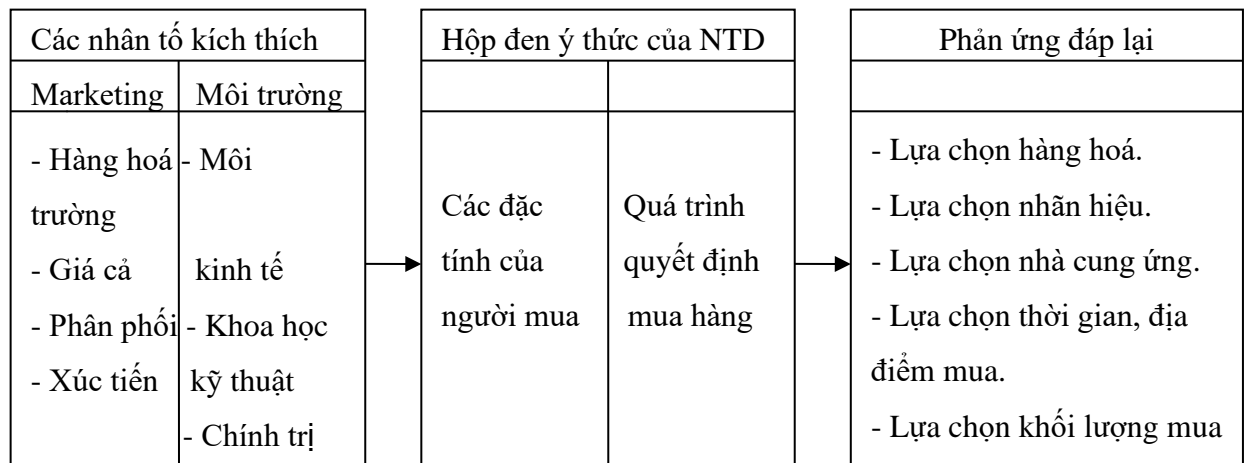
| Các nhân tố kích thích | | Hộp đen ý thức của NTD | | Phản ứng đáp lại |
|---|---|---|---|---|
| Marketing | Môi trường | | | |
| - Hàng hoá trường<br>- Giá cả<br>- Phân phối<br>- Xúc tiến | - Môi<br>kinh tế<br>- Khoa học kỹ thuật<br>- Chính trị | Các đặc tính của người mua | Quá trình quyết định mua hàng | - Lựa chọn hàng hoá.<br>- Lựa chọn nhãn hiệu.<br>- Lựa chọn nhà cung ứng.<br>- Lựa chọn thời gian, địa điểm mua.<br>- Lựa chọn khối lượng mua |